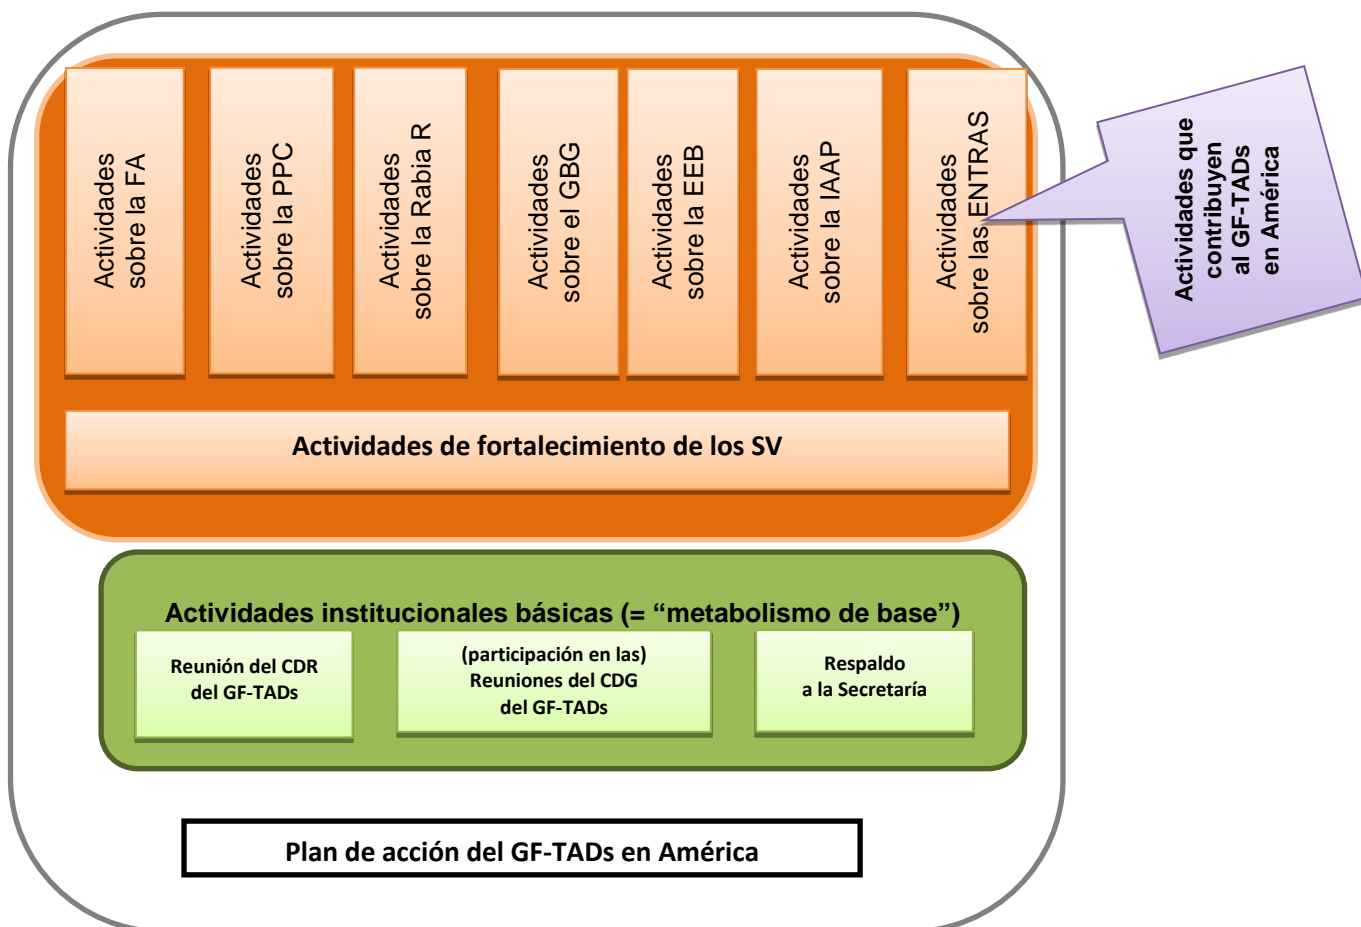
Actividades sobre la FA

Actividades sobre la PPC

Actividades sobre la Rabia R

Actividades sobre el GBG

Actividades sobre la EEB

Actividades sobre la IAAP

Actividades sobre las ENTRAS

Actividades que contribuyen al GF-TADs en América

Actividades de fortalecimiento de los SV

Actividades institucionales básicas (= “metabolismo de base”)

Reunión del CDR del GF-TADs

(participación en las) Reuniones del CDG del GF-TADs

Respaldo a la Secretaría

Plan de acción del GF-TADs en América